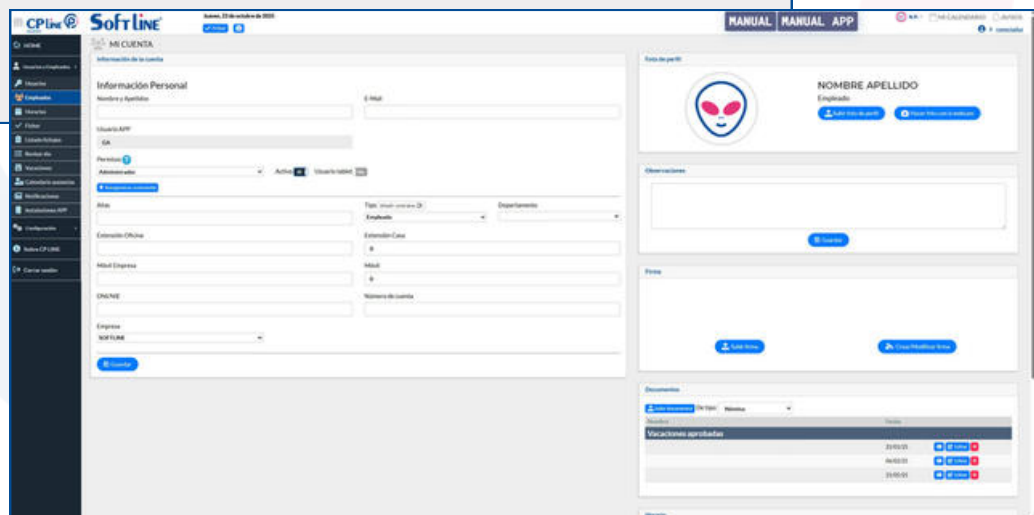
CP Line Soft Line

Jueves, 23 de octubre de 2025

MANUAL MANUAL APP

MI CALENDARIO AVISOS

HOME

Usuarios y Empleados

Horarios

Empleados

Horarios

Fichar

Listado fichajes

Revisar día

Vacaciones

Calendario asistencia

Notificaciones

Instalaciones APP

Configuración

Sobre CP LINE

Cerrar sesión

MI CUENTA

Información de la cuenta

Información Personal

Nombre y Apellidos

E-Mail

Usuario APP

GA

Permisos

Administrador

Activo

Usuario tablet

Alias

Tipo

Empleado

Departamento

Extensión Oficina

Extensión Casa

Móvil Empresa

Móvil

DNI/NIE

Número de cuenta

Empresa

SOFTLINE

Guardar

Foto de perfil

NOMBRE APELLIDO

Empleado

Subir foto de perfil

Hacer foto con webcam

Observaciones

Guardar

Firma

Subir firma

Crear/Modificar firma

Documentos

Subir documento

De tipo:

Nómina

Nombre

Fecha

Vacaciones aprobadas

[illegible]

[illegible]

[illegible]